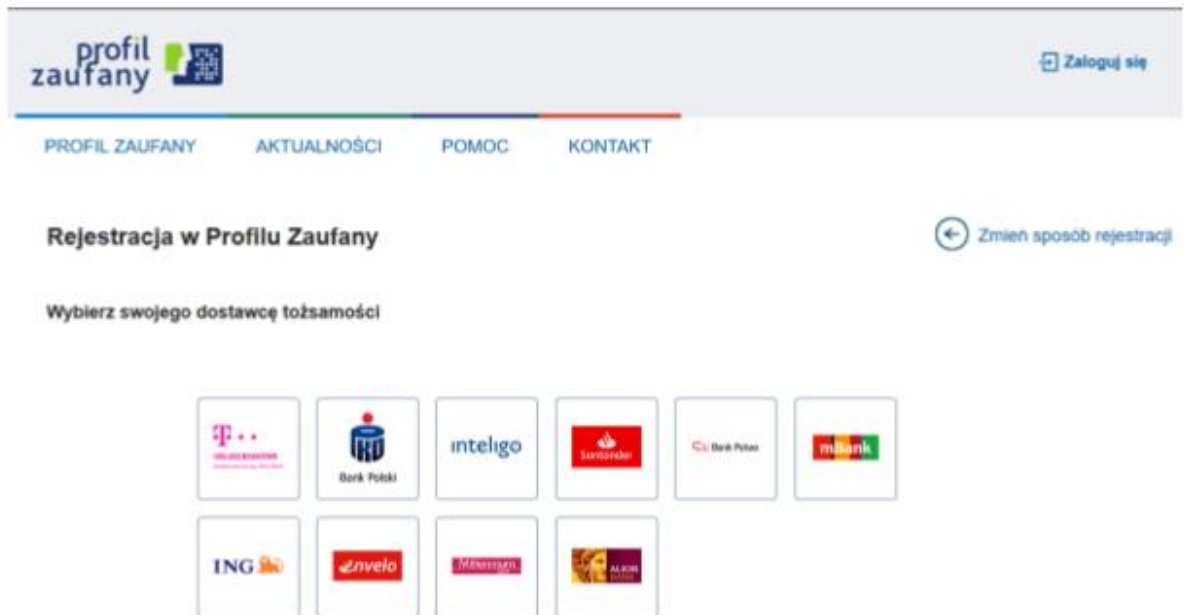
profil zaufany

Zaloguj się

PROFIL ZAUFANY AKTUALNOŚCI POMOC KONTAKT

Rejestracja w Profilu Zaufany

Zmień sposób rejestracji

Wybierz swojego dostawcę tożsamości

T · ·
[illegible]

PKO Bank Polski

inteligo

Santander

Citi Bank Polska

mBank

ING

envelo

Millennium

ALIOR BANK